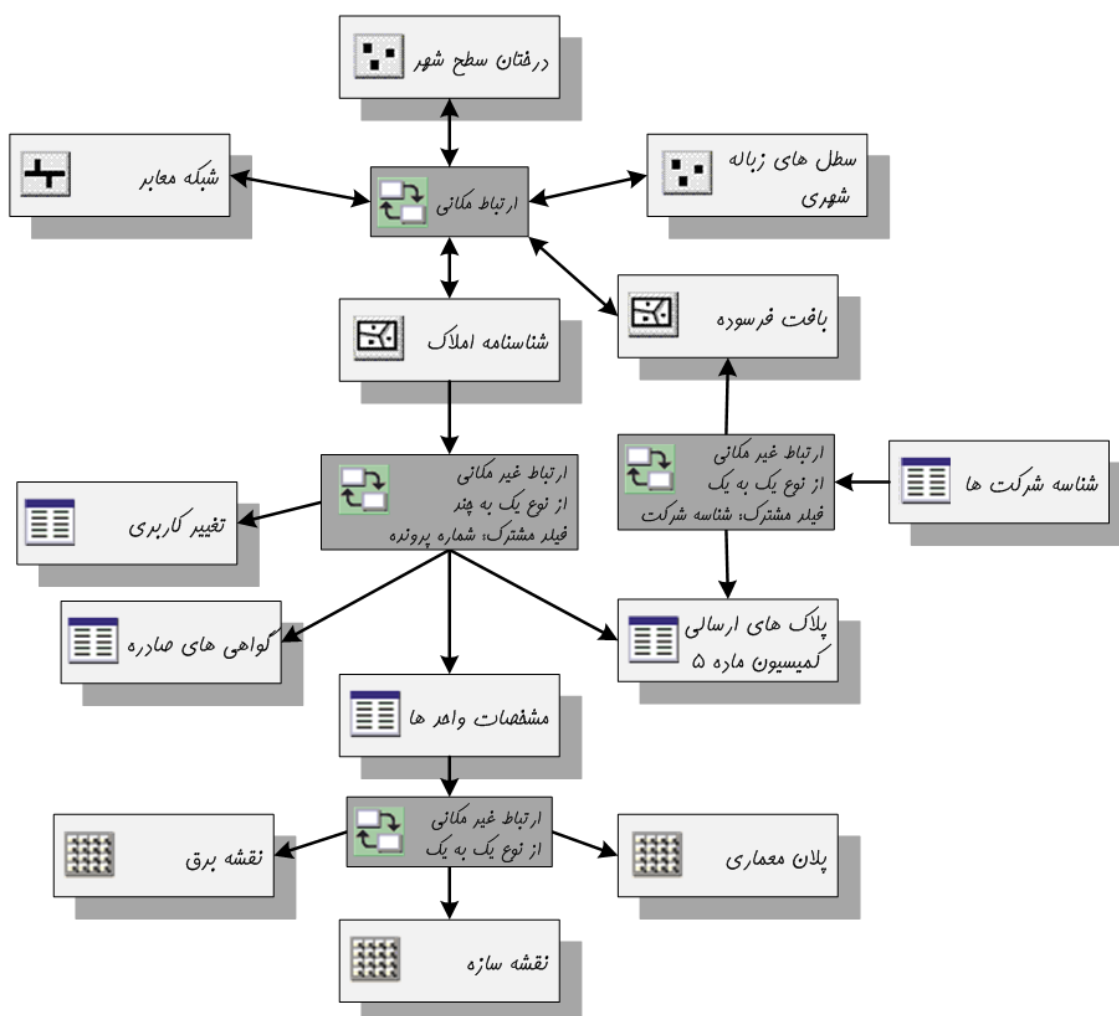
درختان سطح شهر

شبکه معابر

ارتباط مکانی

سطل های زباله شهری

شناسنامه املاک

بافت فرسوده

ارتباط غیر مکانی
از نوع یک به چند
فیلد مشترک: شماره پرونده

ارتباط غیر مکانی
از نوع یک به یک
فیلد مشترک: شناسه شرکت

شناسه شرکت ها

تغییر کاربری

گواهی های صادره

پلاک های ارسالی کمیسیون ماده ۵

مشخصات واحد ها

ارتباط غیر مکانی
از نوع یک به یک

نقشه برق

پلان معماری

نقشه سازه